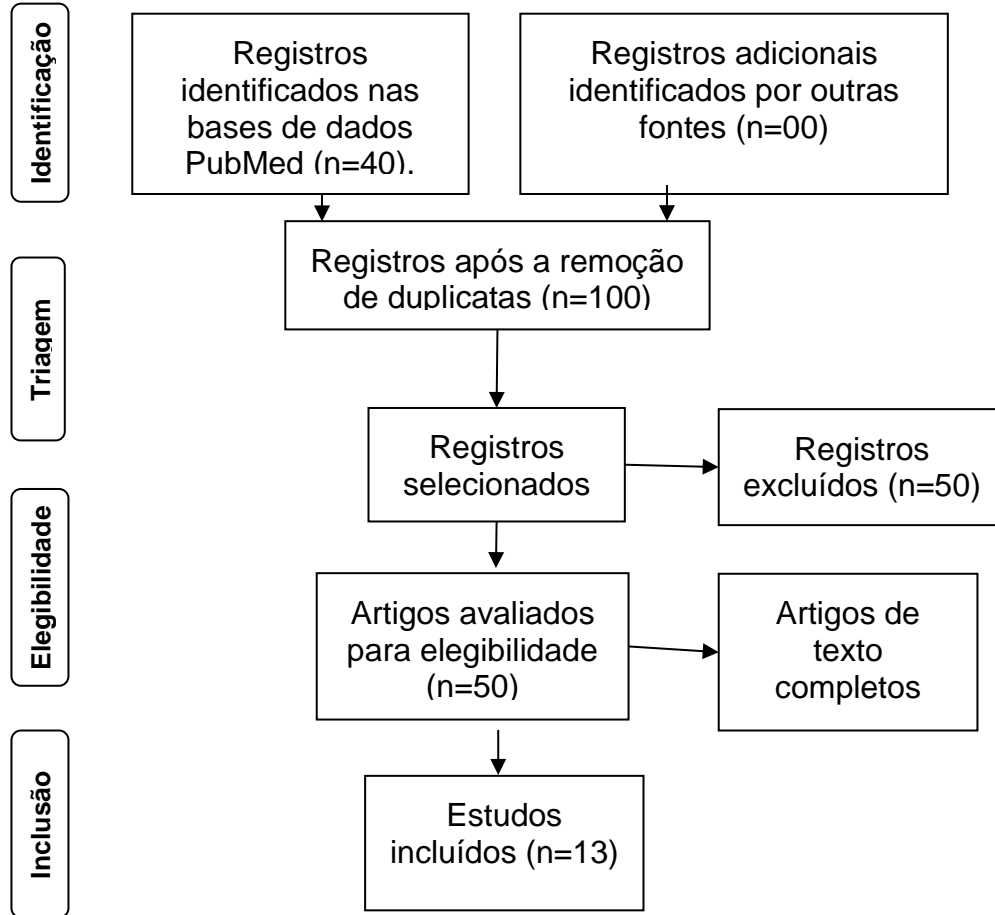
Identificação

Registros identificados nas bases de dados PubMed (n=40).

Registros adicionais identificados por outras fontes (n=00)

Triagem

Registros após a remoção de duplicatas (n=100)

Registros selecionados

Registros excluídos (n=50)

Elegibilidade

Artigos avaliados para elegibilidade (n=50)

Artigos de texto completos

Inclusão

Estudos incluídos (n=13)